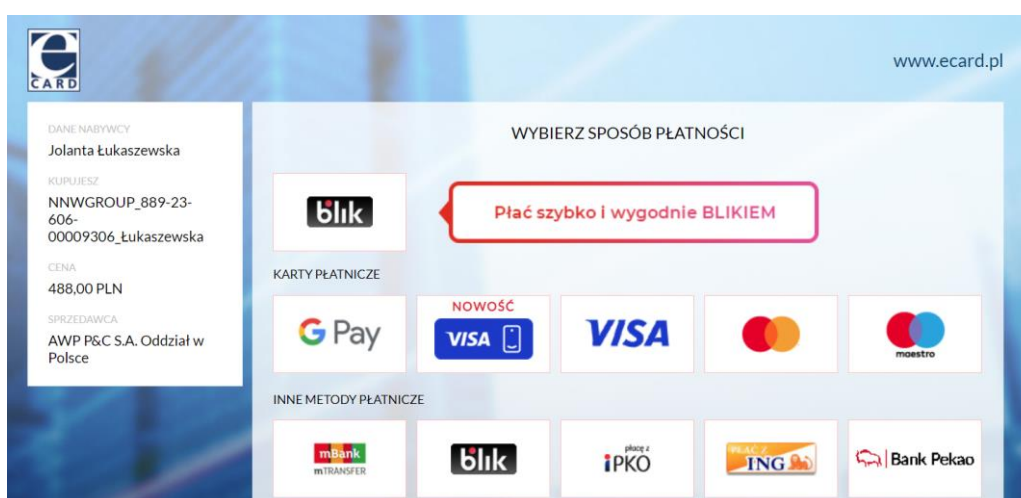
e CARD

www.ecard.pl

DANE NABYWCY
Jolanta Łukaszewska

KUPUJESZ
NNWGROUP_889-23-606-00009306_Łukaszewska

CENA
488,00 PLN

SPRZEDAWCA
AWP P&C S.A. Oddział w Polsce

WYBIERZ SPOSÓB PŁATNOŚCI

blik

Płać szybko i wygodnie BLIKIEM

KARTY PŁATNICZE

G Pay

NOWOŚĆ
VISA

VISA

maestro

INNE METODY PŁATNICZE

mBank mTRANSFER

blik

płacę z iPKO

PŁACĘ Z ING

Bank Pekao